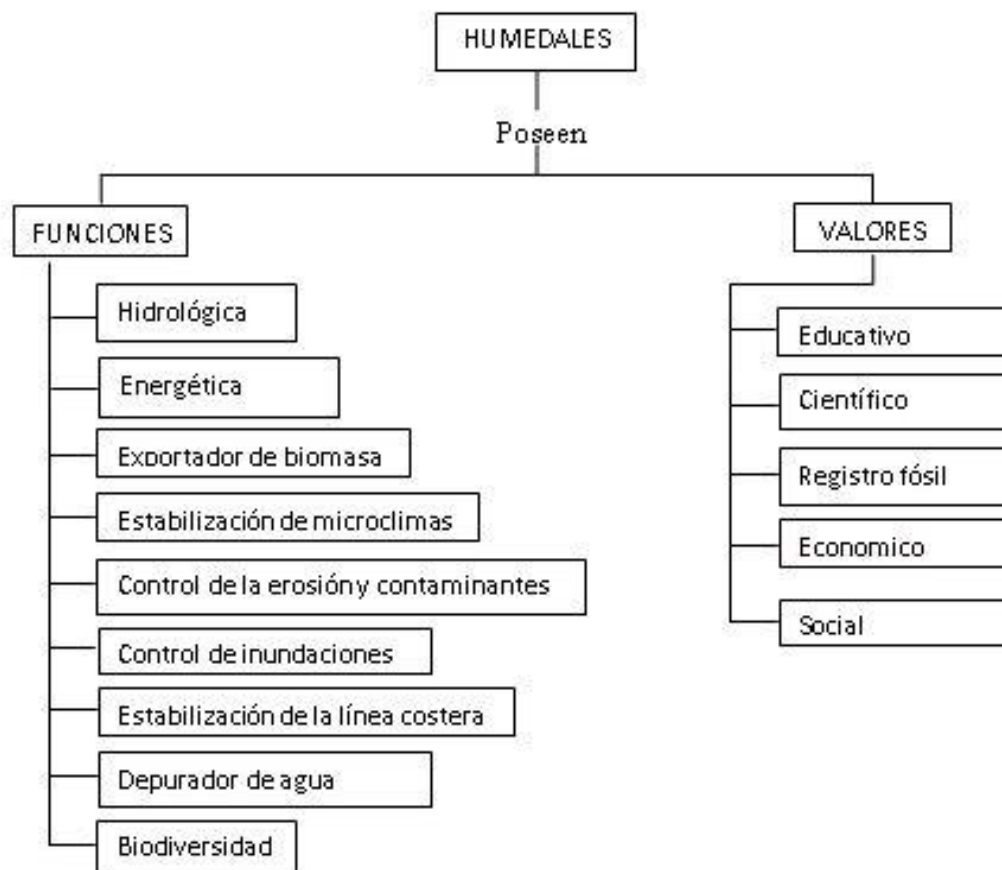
HUMEDALES

Poseen

FUNCIONES

Hidrológica

Energética

Exportador de biomasa

Estabilización de microclimas

Control de la erosión y contaminantes

Control de inundaciones

Estabilización de la línea costera

Depurador de agua

Biodiversidad

VALORES

Educativo

Científico

Registro fósil

Economico

Social